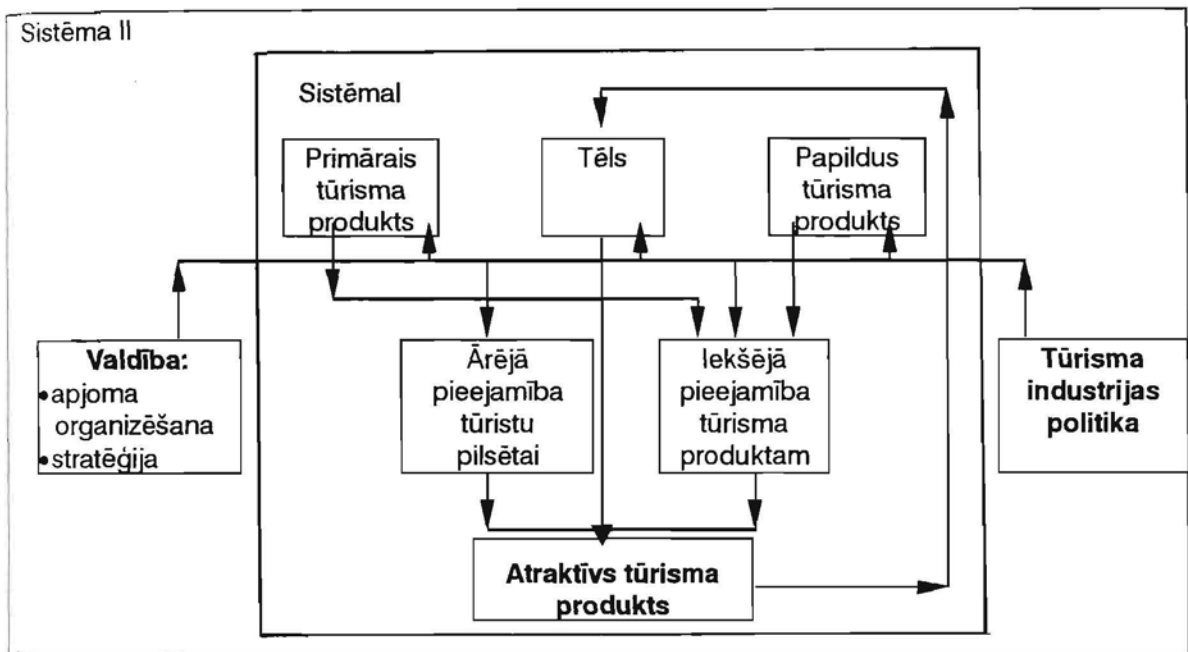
Sistēma II

Sistēmal

Primārais tūrisma produkts

Tēls

Papildus tūrisma produkts

Valdība:
•apjoma organizēšana
•stratēģija

Ārējā pieejamība tūristu pilsētai

lekšējā pieejamība tūrisma produktam

Tūrisma industrijas politika

Atraktīvs tūrisma produkts